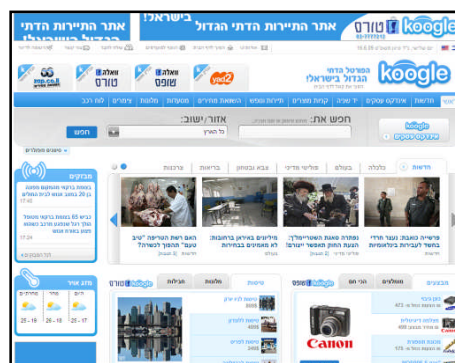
אתר התיירות הדתי הגדול בישראל!

טורס koogle

אתר התיירות הדתי הגדול בישראל!

koogle

הפורטל הדתי הגדול בישראל!

yad2

שאלה שופס

שאלה טורס

חדשות | אינדקס עסקים | יד שניה | קניות ומוצרים | תיירות ונופש | השאלות מוצרים | מכרזים | מבזקים | לוח רכב

חפש את:

אזור/ישוב:

כל הארץ

חפש

חדשות | כלכלה | בעולם | פוליטי מדיני | צבא ובטחון | בריאות | צרכנות

מבזקים

קבוצות

Canon

טורס koogle

מזג אוויר

25 - 17

25 - 18

25 - 19

כרטיס ליגה

ערבי

כוכב

פלאי ילדים